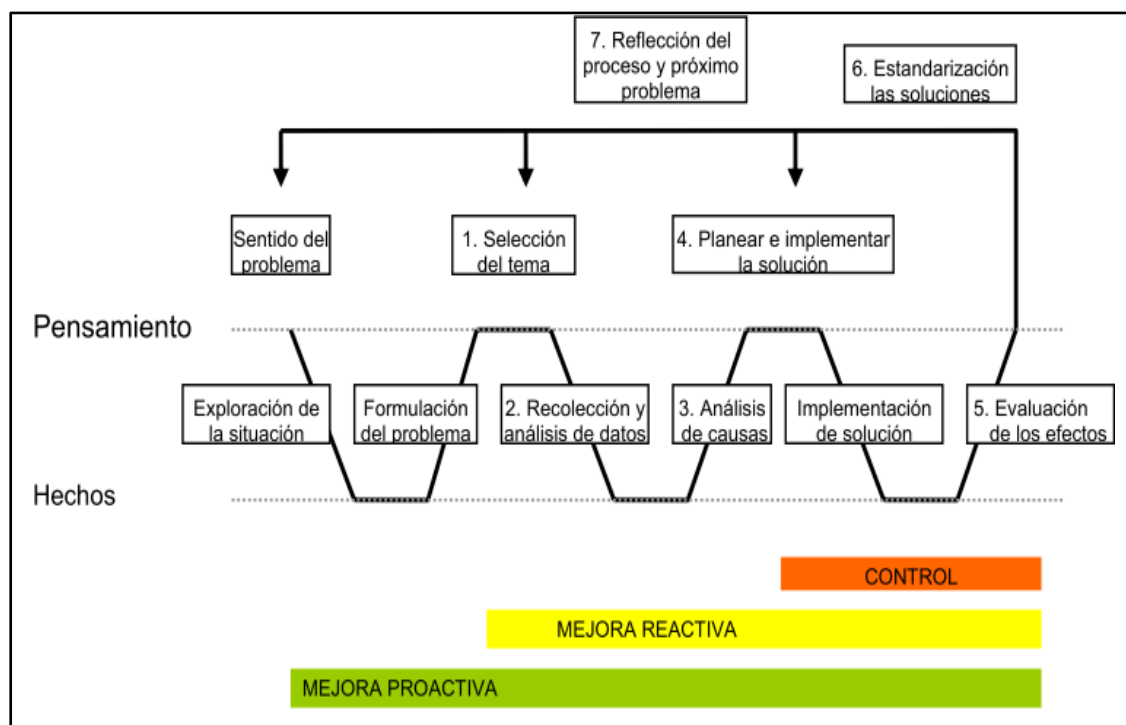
7. Reflección del proceso y próximo problema

6. Estandarización las soluciones

Sentido del problema

1. Selección del tema

4. Planear e implementar la solución

Pensamiento

Exploración de la situación

Formulación del problema

2. Recolección y análisis de datos

3. Análisis de causas

Implementación de solución

5. Evaluación de los efectos

Hechos

CONTROL

MEJORA REACTIVA

MEJORA PROACTIVA